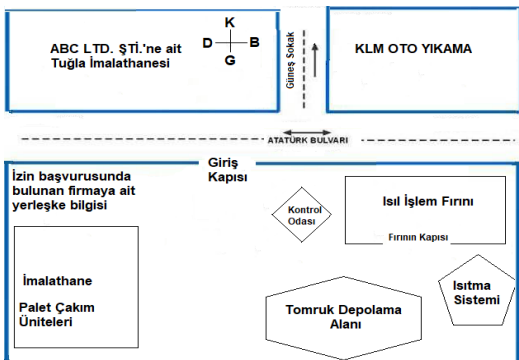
ABC LTD. ŞTİ.'ne ait Tuğla İmalathanesi

K
D B
G

Güneş Sokak

KLM OTO YIKAMA

ATATÜRK BULVARI

İzin başvurusunda bulunan firmaya ait yerleşke bilgisi

Giriş Kapısı

Kontrol Odası

Isıl İşlem Fırını

Fırının Kapısı

İmalathane

Palet Çakım Üniteleri

Isıtma Sistemi

Tomruk Depolama Alanı